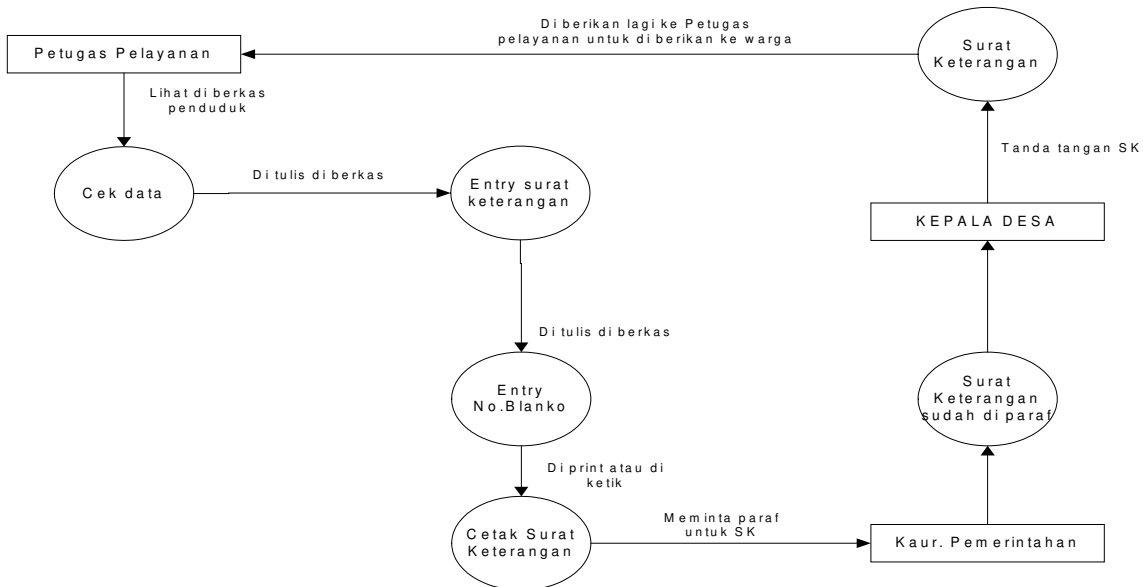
Petugas Pelayanan

Di berikan lagi ke Petugas pelayanan untuk di berikan ke warga

Surat Keterangan

Lihat di berkas penduduk

Cek data

Di tulis di berkas

Entry surat keterangan

Tanda tangan SK

KEPALA DESA

Di tulis di berkas

Entry No.Blanko

Surat Keterangan sudah di paraf

Di print atau di ketik

Cetak Surat Keterangan

Meminta paraf untuk SK

Kaur. Pemerintahan